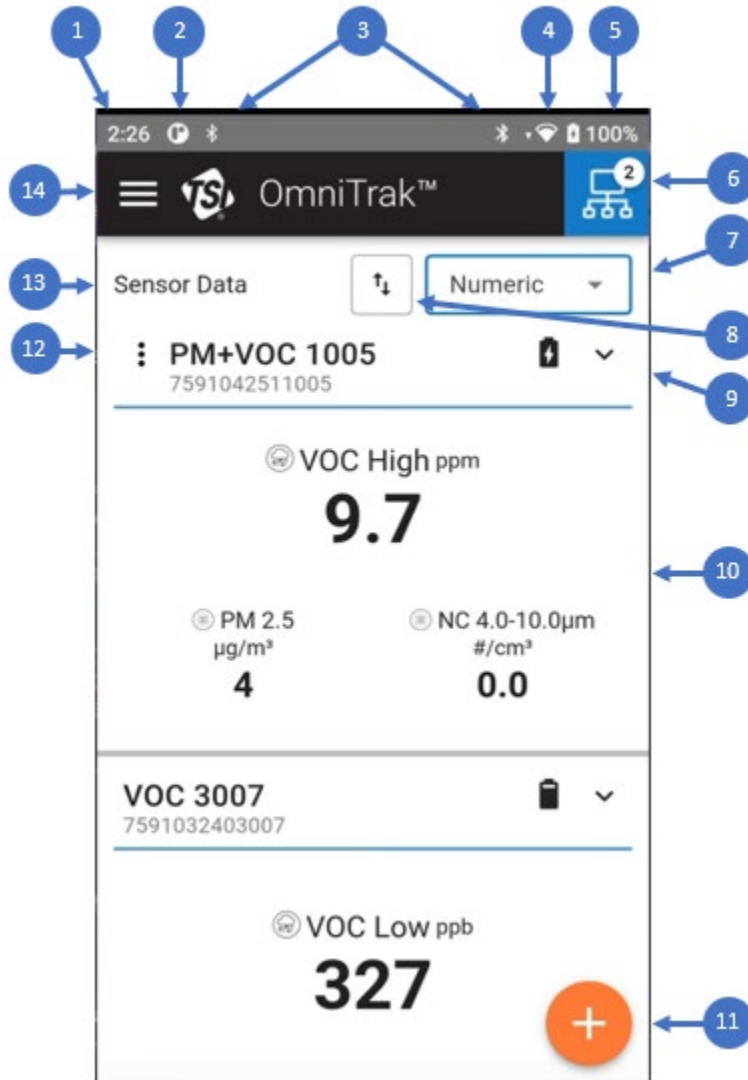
1 2 3 4 5

2:26 100%

14 TSI OmniTrak™ 2 6

7

13 Sensor Data Numeric

8

12 PM+VOC 1005
7591042511005

9

VOC High ppm
9.7

10

PM 2.5
µg/m³
4

NC 4.0-10.0µm
#/cm³
0.0

VOC 3007
7591032403007

VOC Low ppb
327

+ 11